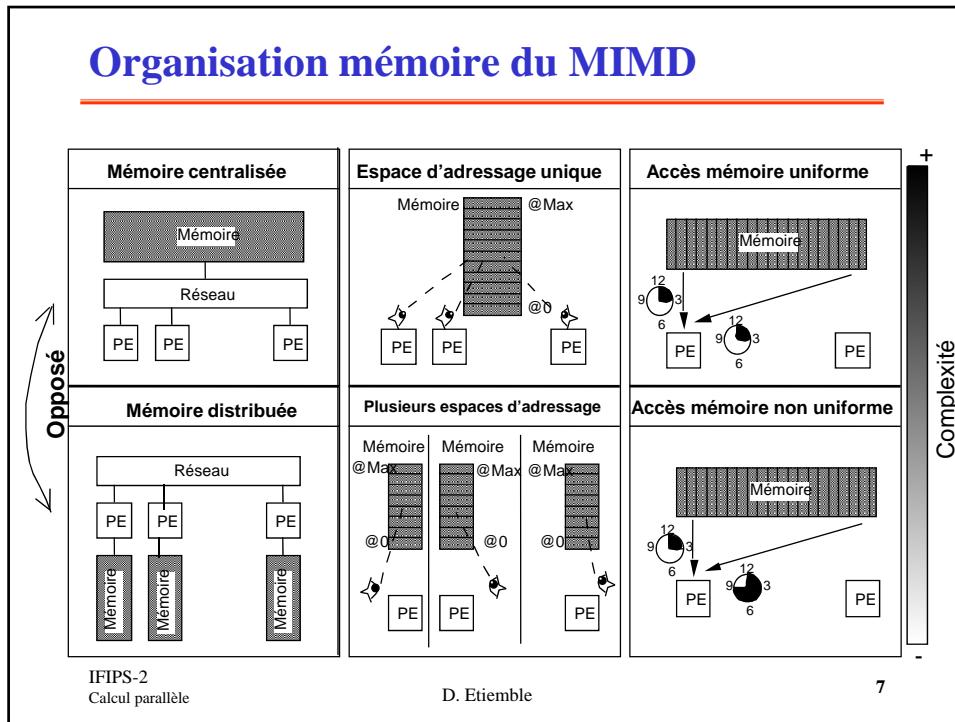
Organisation mémoire du MIMD

Mémoire centralisée

Mémoire

Réseau

PE PE PE

Mémoire distribuée

Réseau

PE PE PE

Mémoire Mémoire Mémoire

Espace d'adressage unique

Mémoire @Max

@0

PE PE PE

Plusieurs espaces d'adressage

Mémoire Mémoire Mémoire

@Max @Max @Max

@0 @0 @0

PE PE PE

Accès mémoire uniforme

Mémoire

12 9 3 6

12 9 3 6

PE PE

Accès mémoire non uniforme

Mémoire

12 9 3 6

12 9 3 6

PE PE

Opposé

+

Complexité

-

IFIPS-2
Calcul parallèle

D. Etiemble

7